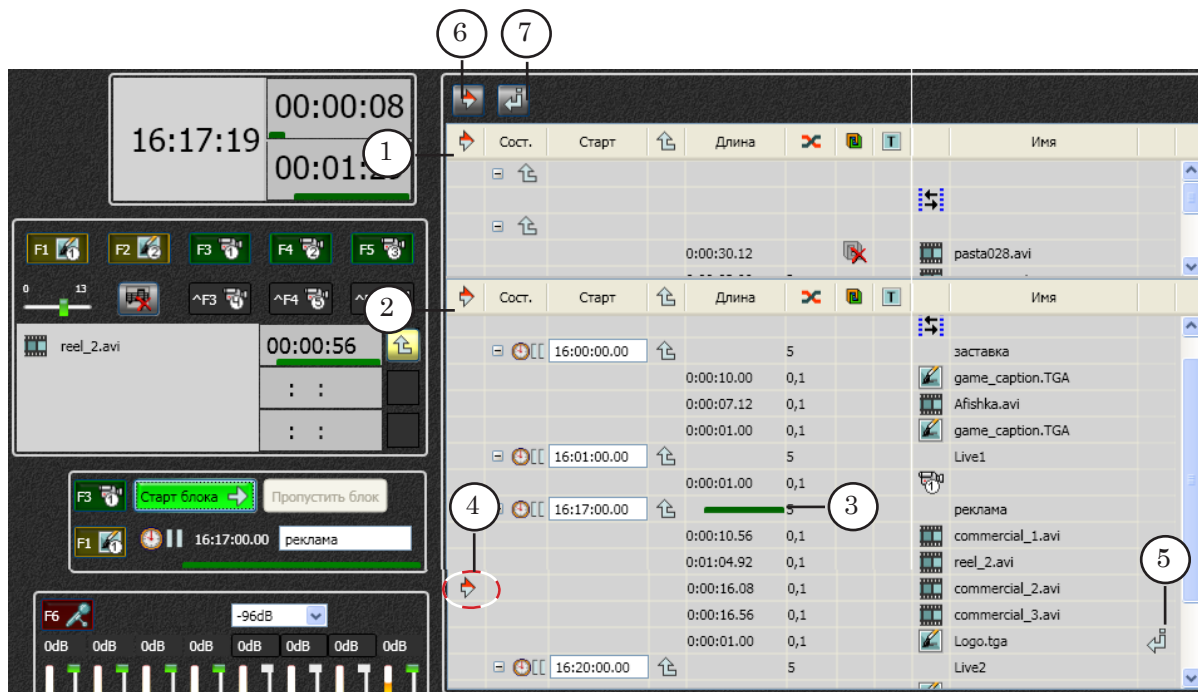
6 7

16:17:19
00:00:08
00:01:2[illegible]

1

Сост. Старт Длина Имя

0:00:30.12 pasta028.avi

F1 F2 F3 F4 F5

0 13

^F3 ^F4 ^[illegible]

2

Сост. Старт Длина Имя

reel_2.avi 00:00:56

: :

: :

16:00:00.00 5 заставка
0:00:10.00 0,1 game_caption.TGA
0:00:07.12 0,1 Afishka.avi
0:00:01.00 0,1 game_caption.TGA
16:01:00.00 5 Live1
0:00:01.00 0,1

F3 Старт блока Пропустить блок

4

16:17:00.00 5 реклама

3

F1 16:17:00.00 реклама

0:00:10.56 0,1 commercial_1.avi
0:01:04.92 0,1 reel_2.avi

5

0:00:16.08 0,1 commercial_2.avi
0:00:16.56 0,1 commercial_3.avi
0:00:01.00 0,1 Logo.tga
16:20:00.00 5 Live2

F6 -96dB

0dB 0dB 0dB 0dB 0dB 0dB 0dB 0dB